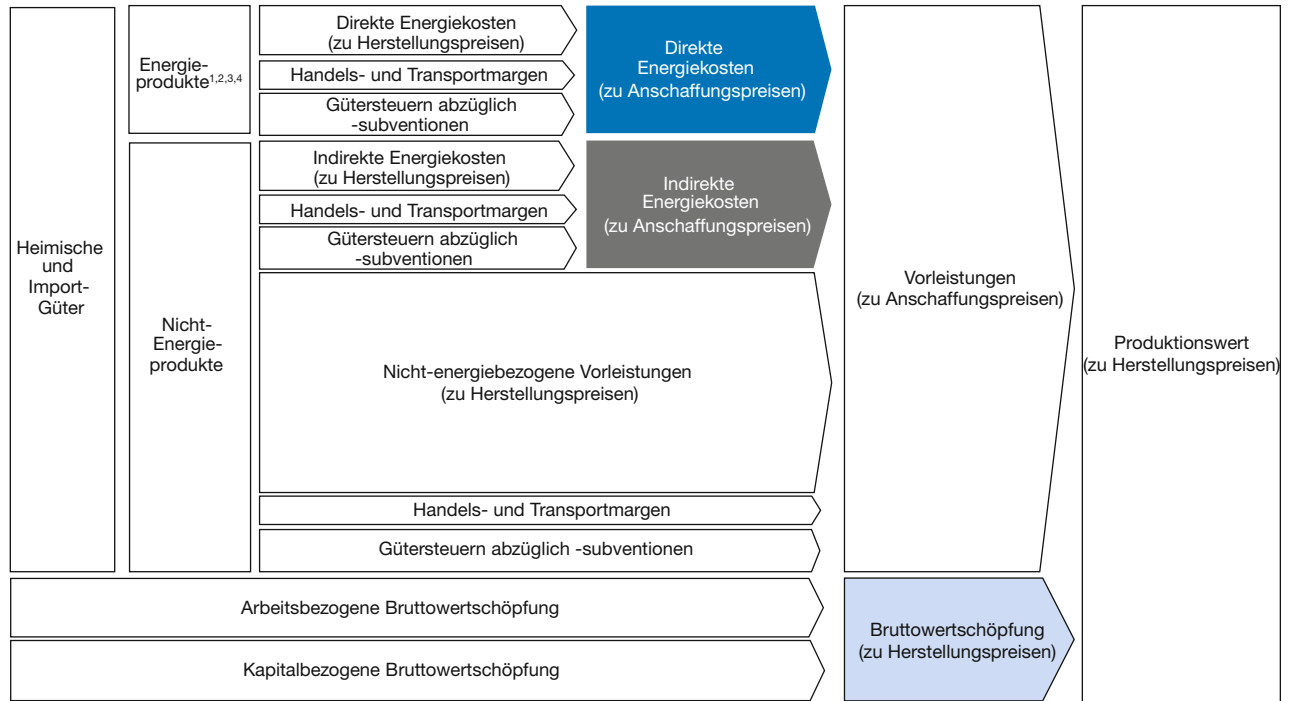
Heimische und Import-Güter

Energieprodukte$^{1,2,3,4}$

Direkte Energiekosten (zu Herstellungspreisen)

Handels- und Transportmargen

Gütersteuern abzüglich -subventionen

Direkte Energiekosten (zu Anschaffungspreisen)

Nicht-Energieprodukte

Indirekte Energiekosten (zu Herstellungspreisen)

Handels- und Transportmargen

Gütersteuern abzüglich -subventionen

Indirekte Energiekosten (zu Anschaffungspreisen)

Nicht-energiebezogene Vorleistungen (zu Herstellungspreisen)

Handels- und Transportmargen

Gütersteuern abzüglich -subventionen

Vorleistungen (zu Anschaffungspreisen)

Produktionswert (zu Herstellungspreisen)

Arbeitsbezogene Bruttowertschöpfung

Kapitalbezogene Bruttowertschöpfung

Bruttowertschöpfung (zu Herstellungspreisen)